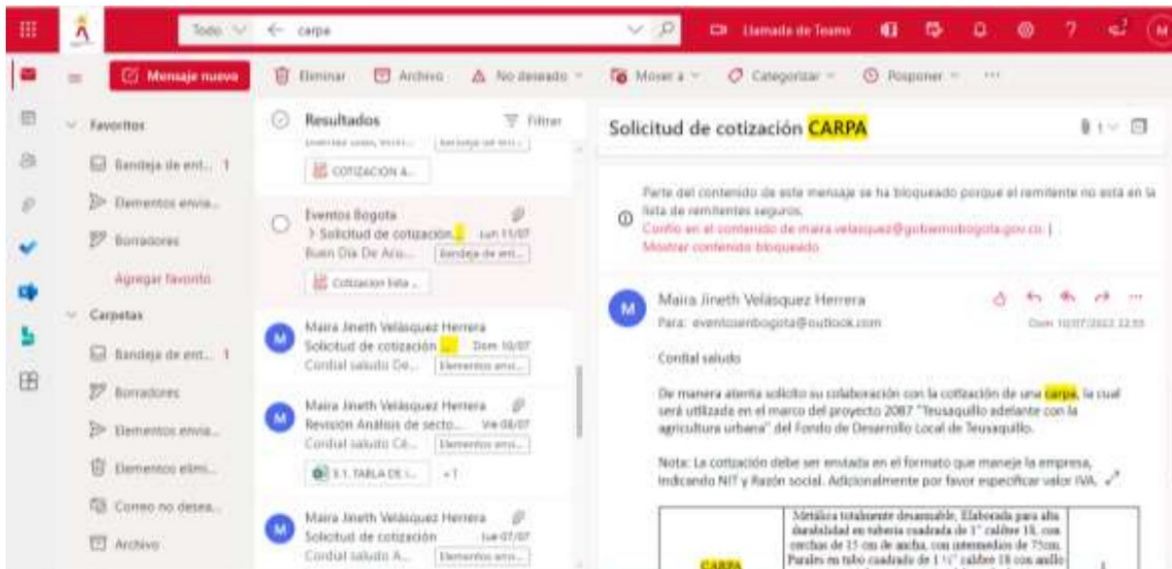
Todo ∨ ← carpa

Llamada de Teams

M

Mensaje nuevo

Eliminar Archivo No deseado ∨ Mover a ∨ Categorizar ∨ Posponer ∨ ···

Favoritos

Bandeja de ent... 1

Elementos envia...

Borradores

Agregar favorito

Carpetas

Bandeja de ent... 1

Borradores

Elementos envia...

Elementos elimi...

Correo no desea...

Archivo

Resultados

Filtrar

COTIZACION A...

Eventos Bogota
> Solicitud de cotización... Lun 11/07
Buen Dia De Acu... Bandeja de ent...

Cotizacion lista ...

Maira Jineth Velásquez Herrera
Solicitud de cotización ... Dom 10/07
Cordial saludo De... Elementos envi...

Maira Jineth Velásquez Herrera
Revision Análisis de secto... Vie 08/07
Cordial saludo Cé... Elementos envi...

3.1. TABLA DE I... +1

Maira Jineth Velásquez Herrera
Solicitud de cotización Jue 07/07
Cordial saludo A... Elementos envi...

Solicitud de cotización CARPA

Parte del contenido de este mensaje se ha bloqueado porque el remitente no está en la lista de remitentes seguros.
Confío en el contenido de maira.velasquez@gobiernobogota.gov.co. | Mostrar contenido bloqueado

Maira Jineth Velásquez Herrera
Para: eventosenbogota@outlook.com
Dom 10/07/2022 22:55

Cordial saludo

De manera atenta solicito su colaboración con la cotización de una carpa, la cual será utilizada en el marco del proyecto 2087 "Teusaquillo adelante con la agricultura urbana" del Fondo de Desarrollo Local de Teusaquillo.

Nota: La cotización debe ser enviada en el formato que maneje la empresa, indicando NIT y Razón social. Adicionalmente por favor especificar valor IVA.

| CARPA | Metálica totalmente desarmable, Elaborada para alta durabilidad en tubería cuadrada de 1" calibre 18, con cerchas de 15 cm de ancho, con intermedios de 75cm. Parales en tubo cuadrado de 1 ½" calibre 18 con anillo | 1 |